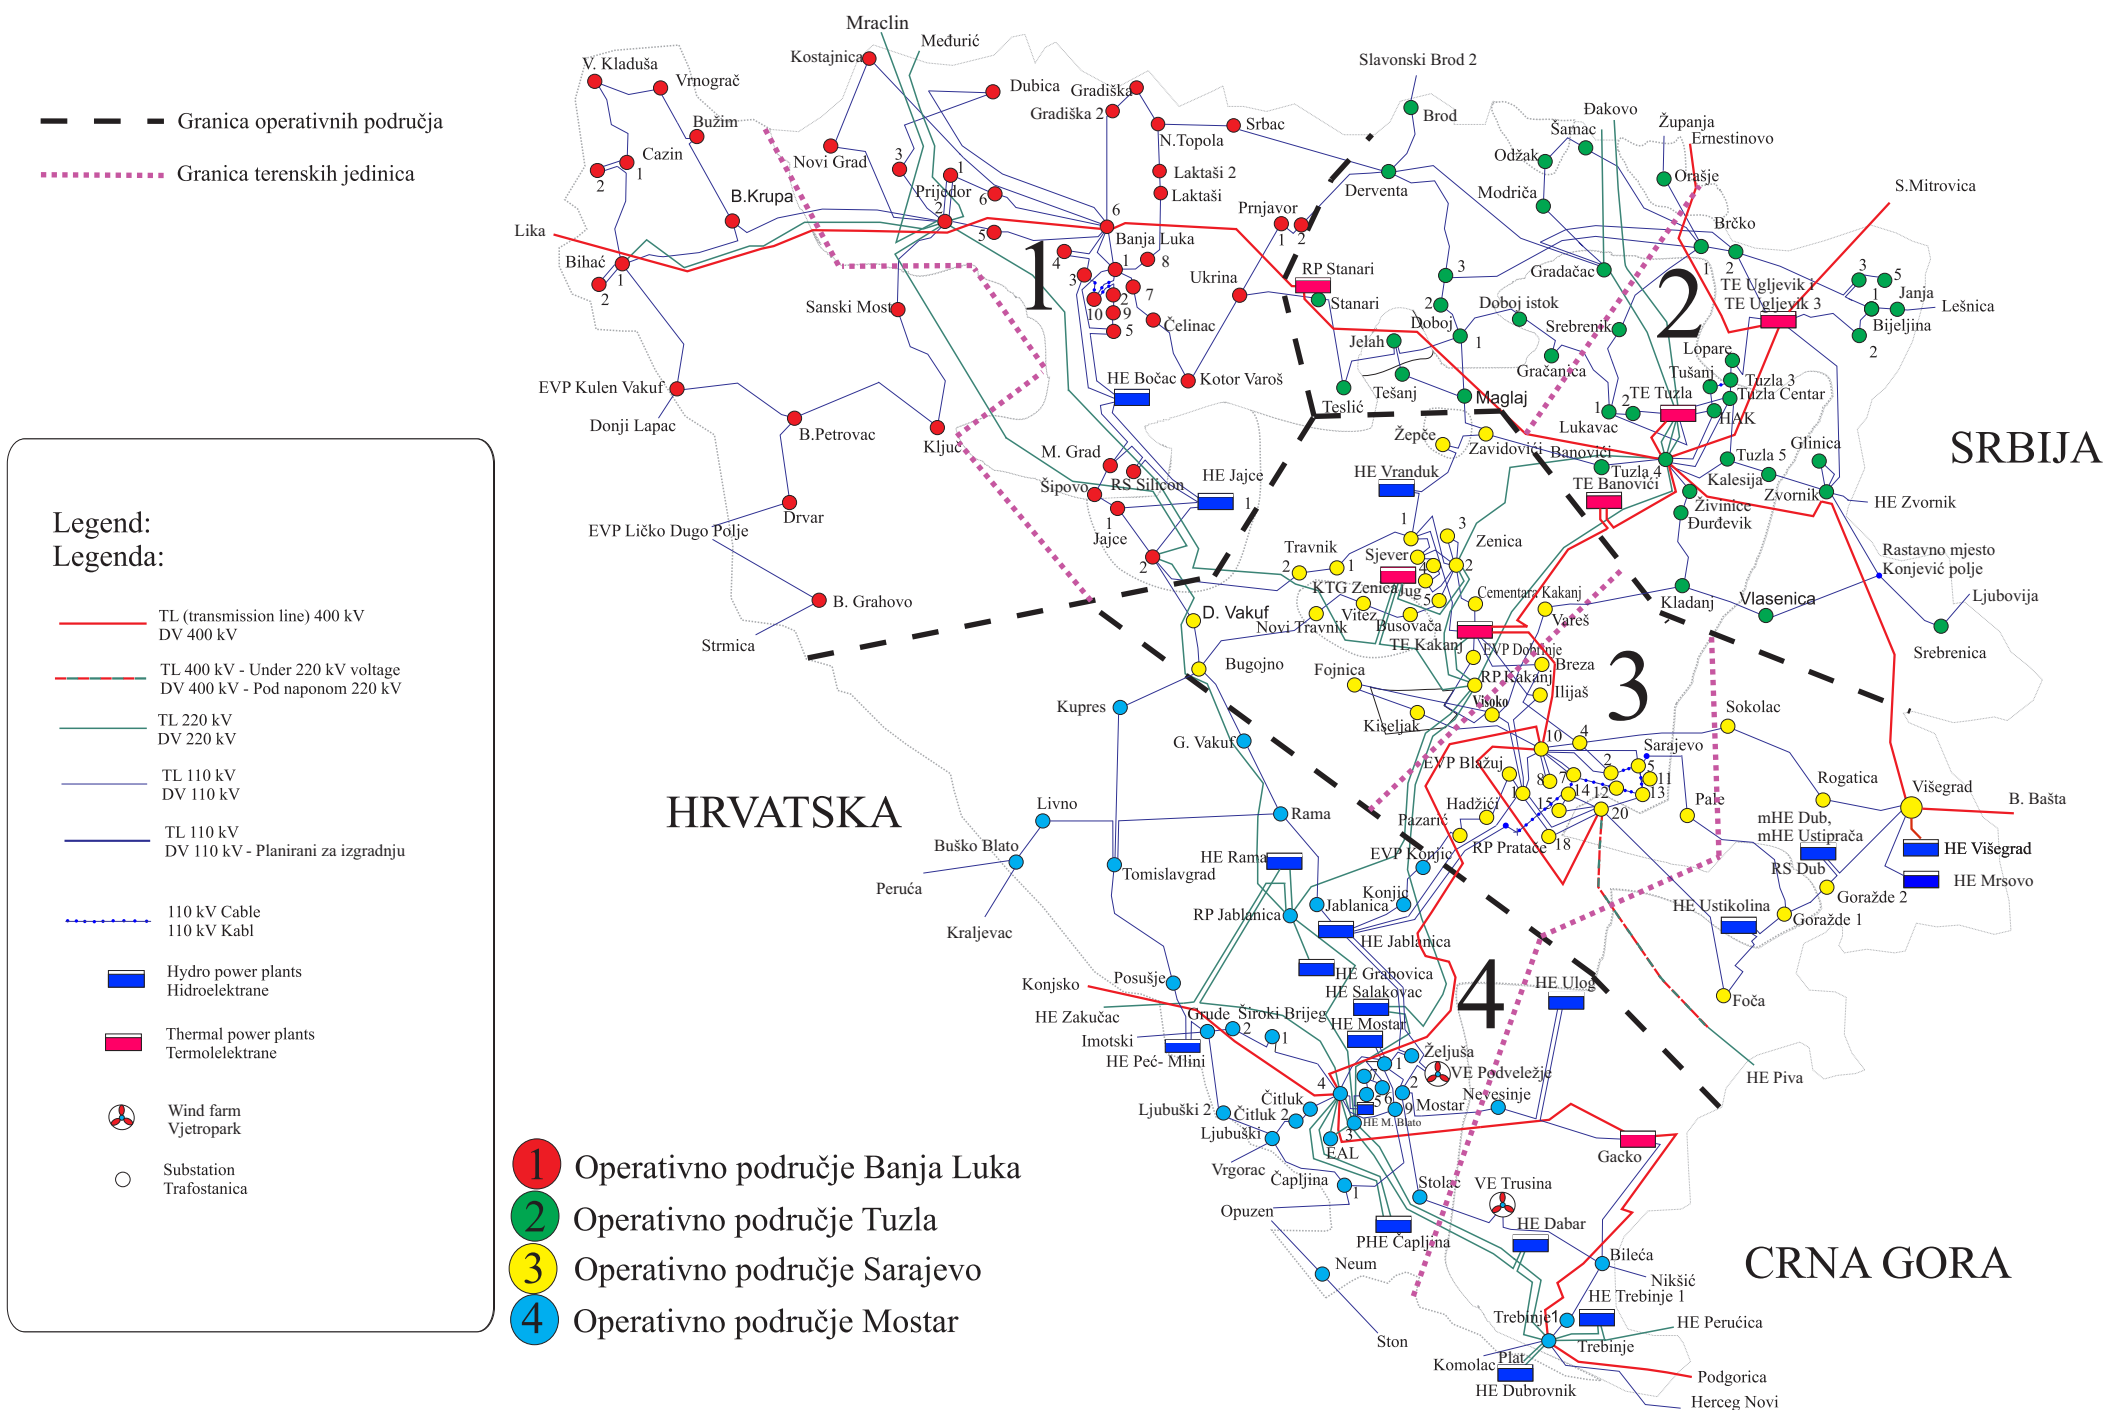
Granica operativnih područja

Granica terenskih jedinica

Legend:
Legenda:

TL (transmission line) 400 kV
DV 400 kV

TL 400 kV - Under 220 kV voltage
DV 400 kV - Pod naponom 220 kV

TL 220 kV
DV 220 kV

TL 110 kV
DV 110 kV

TL 110 kV
DV 110 kV - Planirani za izgradnju

110 kV Cable
110 kV Kabl

Hydro power plants
Hidroelektrane

Thermal power plants
Termolelektrane

Wind farm
Vjetropark

Substation
Trafostanica

1 Operativno područje Banja Luka
2 Operativno područje Tuzla
3 Operativno područje Sarajevo
4 Operativno područje Mostar

HRVATSKA
SRBIJA
CRNA GORA

Mraclin
Međurić
Kostajnica
V. Kladuša
Vrnograč
Bužim
Cazin
Dubica
Gradiška
Gradiška 2
N.Topola
Srbac
Slavonski Brod 2
Brod
Đakovo
Šamac
Županja
Ernestinovo
Odžak
Orašje
S.Mitrovica
Modriča
Derventa
Laktaši 2
Laktaši
Novi Grad
Prijedor
B.Krupa
Lika
Bihać
Banja Luka
Prnjavor
Ukrina
RP Stanari
Stanari
Gradačac
Brčko
TE Ugljevik 1
TE Ugljevik 3
Janja
Lešnica
Bijeljina
Sanski Most
Čelinac
Doboj
Doboj istok
Srebrenik
Jelah
Tešanj
Lopare
Tušanj
Tuzla 3
Tuzla Centar
Gračanica
Maglaj
EVP Kulen Vakuf
Donji Lapac
B.Petrovac
Ključ
HE Bočac
Kotor Varoš
Teslić
TE Tuzla
HAK
Lukavac
Žepče
Zavidovići
Banovići
Tuzla 5
Glinica
Tuzla 4
Kalesija
TE Banovići
Zvornik
HE Zvornik
Živinice
Đurđevik
M. Grad
Šipovo
RS Silicon
HE Jajce
HE Vranduk
Jajce
Drvar
EVP Ličko Dugo Polje
Travnik
Sjever
Zenica
KTG Zenica
Jug
Cementara Kakanj
Rastavno mjesto
Konjević polje
Ljubovija
B. Grahovo
D. Vakuf
Vitez
Busovača
Novi Travnik
Vareš
Kladanj
Vlasenica
Strmica
TE Kakanj
EVP Dobrinje
Breza
Bugojno
Fojnica
RP Kakanj
Ilijaš
Srebrenica
Kupres
Visoko
Kiseljak
Sokolac
G. Vakuf
Sarajevo
EVP Blažuj
Hadžići
Rogatica
Višegrad
B. Bašta
Livno
Rama
Pale
Pazarić
mHE Dub,
mHE Ustiprača
Buško Blato
HE Rama
EVP Konjic
RP Prača
HE Višegrad
Peruća
Tomislavgrad
RS Dub
HE Mrsovo
Konjic
Jablanica
Goražde 2
RP Jablanica
HE Ustikolina
Goražde 1
Kraljevac
HE Jablanica
HE Grabovica
HE Salakovac
HE Ulog
Foča
Konjsko
Posušje
HE Zakučac
Grude
Široki Brijeg
HE Mostar
Imotski
HE Peć- Mlini
Željuša
VE Podveležje
HE Piva
Nevesinje
Mostar
Ljubuški 2
Čitluk
Čitluk 2
HE M. Blato
Ljubuški
EAL
Gacko
Vrgorac
Čapljina
Stolac
VE Trusina
Opuzen
HE Dabar
PHE Čapljina
Bileća
Neum
Nikšić
HE Trebinje 1
Trebinje1
HE Perućica
Trebinje
Ston
Komolac
Plat
Podgorica
HE Dubrovnik
Herceg Novi